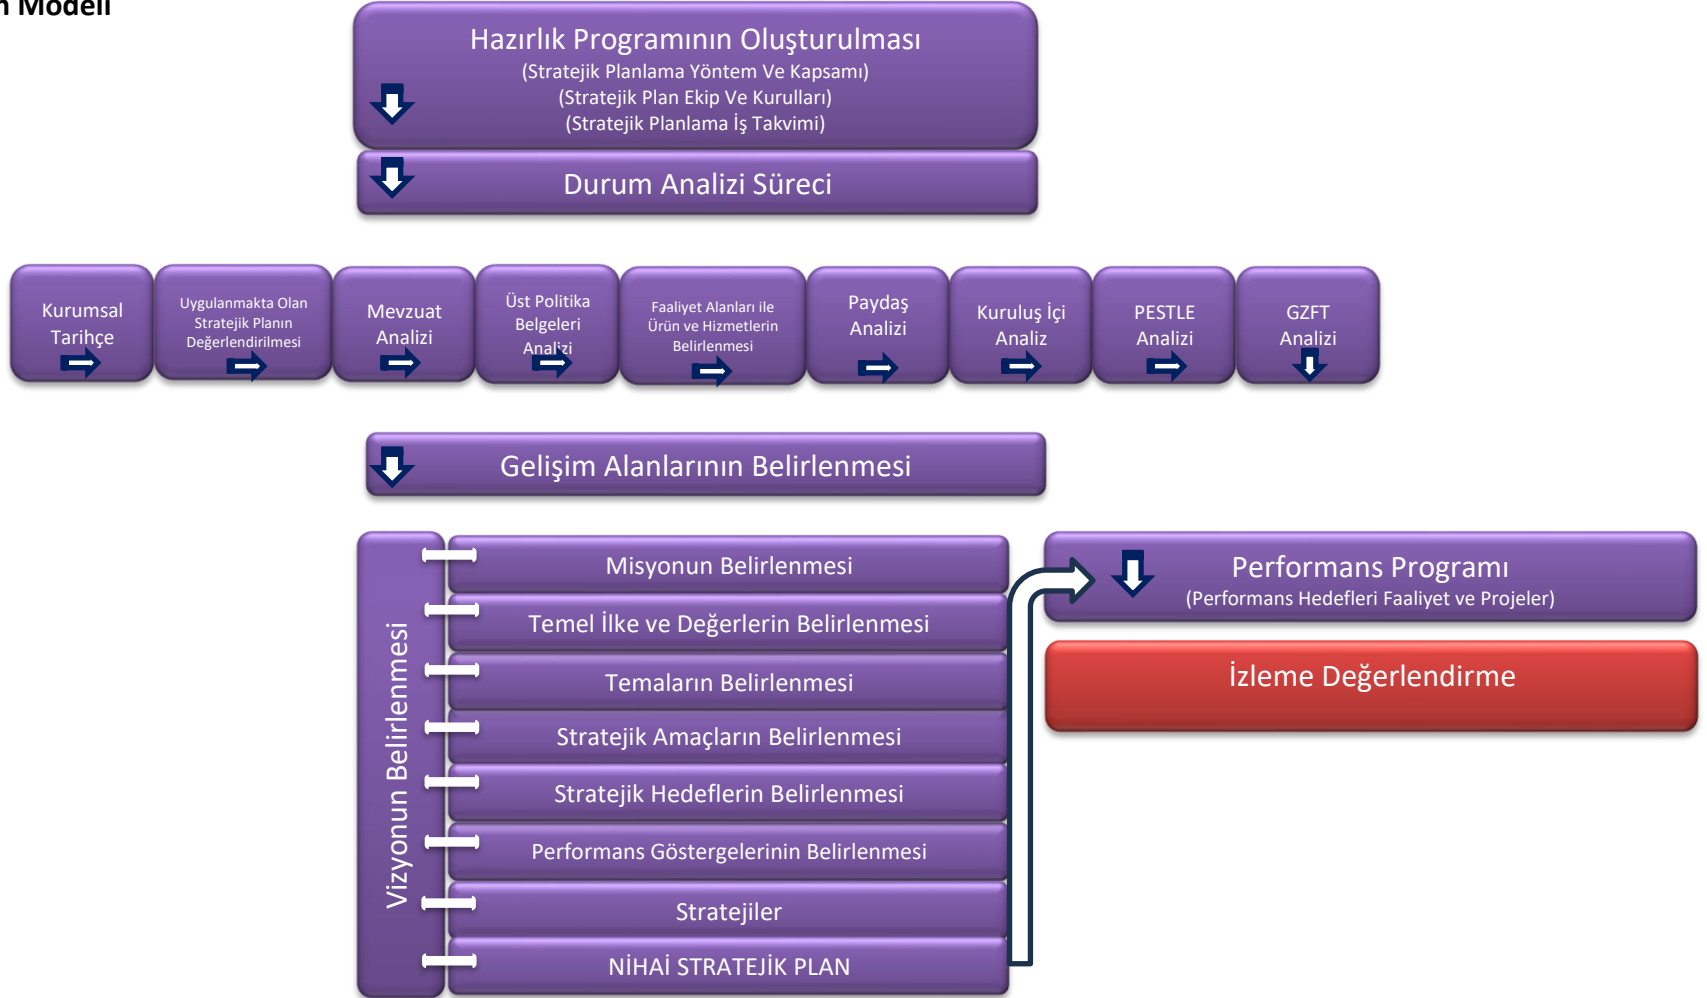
n Modeli

Hazırlık Programının Oluşturulması
(Stratejik Planlama Yöntem Ve Kapsamı)
(Stratejik Plan Ekip Ve Kurulları)
(Stratejik Planlama İş Takvimi)

Durum Analizi Süreci

Kurumsal Tarihçe

Uygulanmakta Olan Stratejik Planın Değerlendirilmesi

Mevzuat Analizi

Üst Politika Belgeleri Analizi

Faaliyet Alanları ile Ürün ve Hizmetlerin Belirlenmesi

Paydaş Analizi

Kuruluş İçi Analiz

PESTLE Analizi

GZFT Analizi

Gelişim Alanlarının Belirlenmesi

Vizyonun Belirlenmesi

Misyonun Belirlenmesi

Temel İlke ve Değerlerin Belirlenmesi

Temaların Belirlenmesi

Stratejik Amaçların Belirlenmesi

Stratejik Hedeflerin Belirlenmesi

Performans Göstergelerinin Belirlenmesi

Stratejiler

NİHAİ STRATEJİK PLAN

Performans Programı
(Performans Hedefleri Faaliyet ve Projeler)

İzleme Değerlendirme